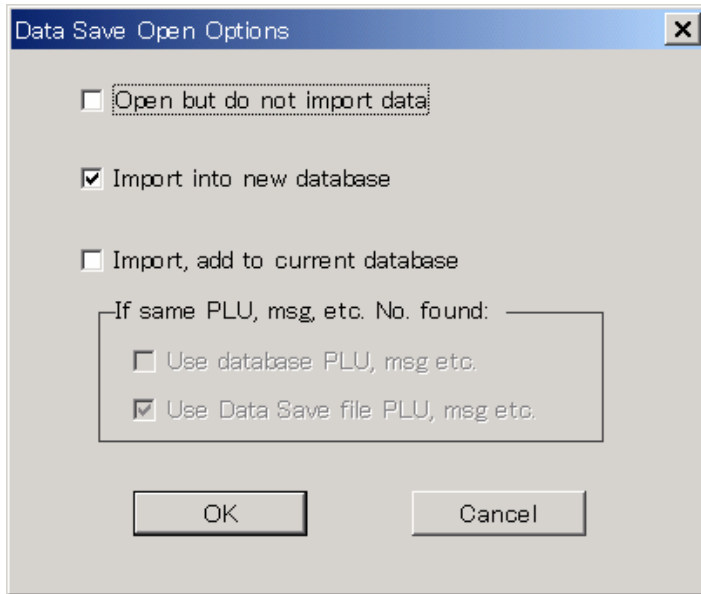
Data Save Open Options

×

Open but do not import data

Import into new database

Import, add to current database

If same PLU, msg, etc. No. found:

Use database PLU, msg etc.

Use Data Save file PLU, msg etc.

OK

Cancel